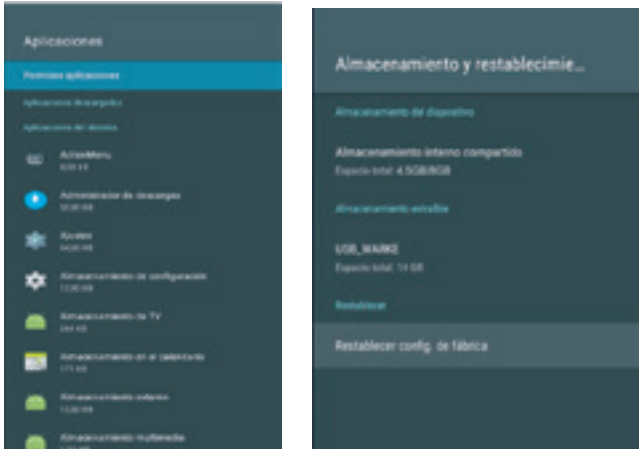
Aplicaciones

Permisos aplicaciones

Aplicaciones descargadas

Aplicaciones del sistema

ActionMenu
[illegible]

Administrador de descargas
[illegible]

Ajustes
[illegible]

Almacenamiento de configuración
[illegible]

Almacenamiento de TV
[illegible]

Almacenamiento en el calendario
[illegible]

Almacenamiento externo
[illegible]

Almacenamiento multimedia
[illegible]

Almacenamiento y restablecimie...

Almacenamiento del dispositivo

Almacenamiento interno compartido
Espacio total: 4.5GB/8GB

Almacenamiento extraíble

USB_WARKE
Espacio total: 14 GB

Restablecer

Restablecer config. de fábrica